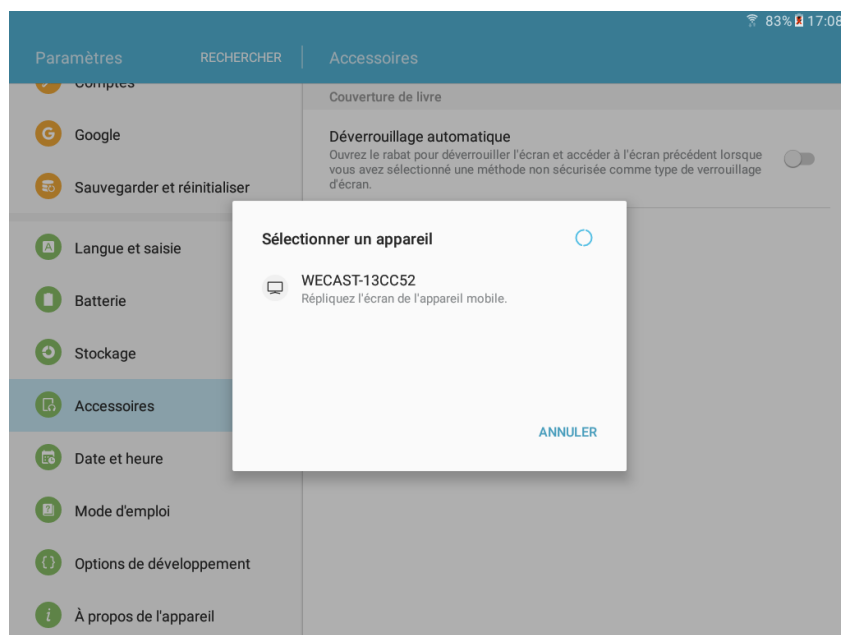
83% 17:08

Paramètres RECHERCHER

Accessoires

Comptes

Google

Sauvegarder et réinitialiser

Langue et saisie

Batterie

Stockage

Accessoires

Date et heure

Mode d'emploi

Options de développement

À propos de l'appareil

Couverture de livre

Déverrouillage automatique
Ouvrez le rabat pour déverrouiller l'écran et accéder à l'écran précédent lorsque vous avez sélectionné une méthode non sécurisée comme type de verrouillage d'écran.

Sélectionner un appareil

WECAST-13CC52
Répliquez l'écran de l'appareil mobile.

ANNULER